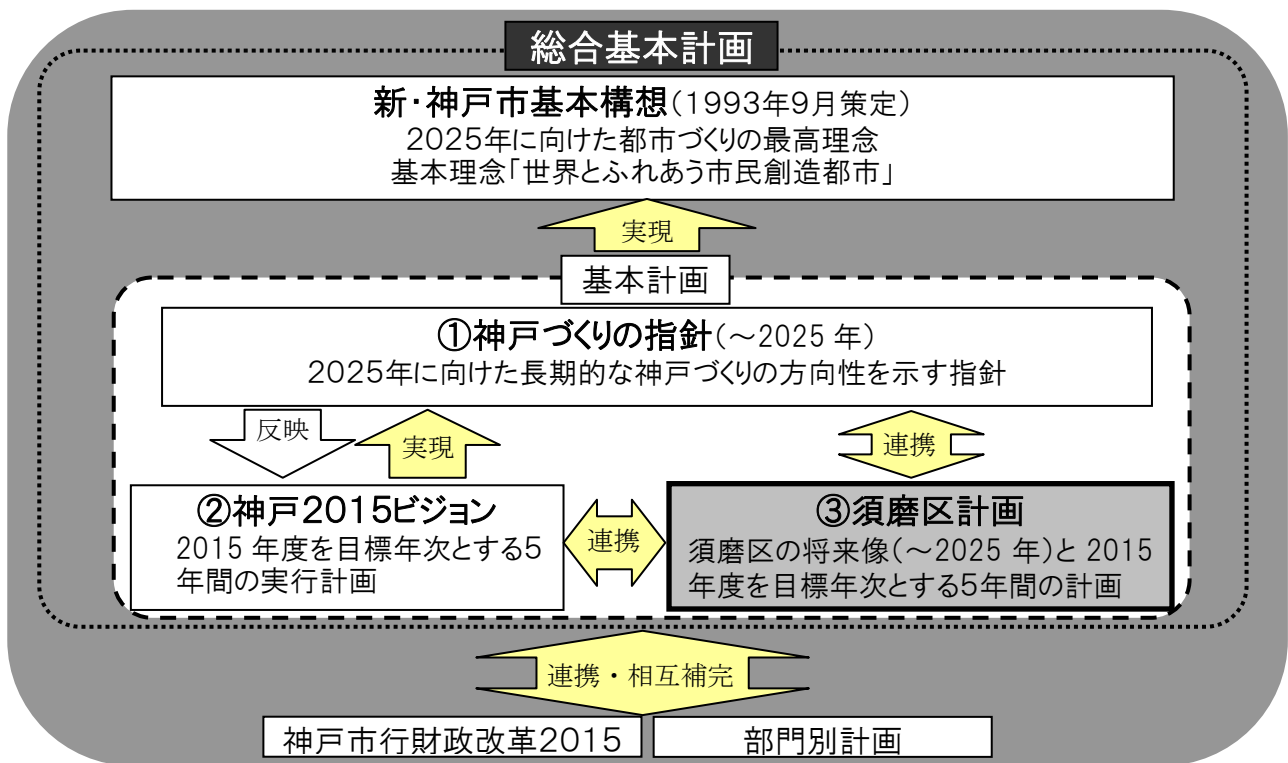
総合基本計画

新・神戸市基本構想（1993年9月策定）
2025年に向けた都市づくりの最高理念
基本理念「世界とふれあう市民創造都市」

実現

基本計画

①神戸づくりの指針（～2025 年）
2025年に向けた長期的な神戸づくりの方向性を示す指針

反映

実現

連携

②神戸2015ビジョン
2015 年度を目標年次とする5年間の実行計画

連携

③須磨区計画
須磨区の将来像（～2025 年）と 2015 年度を目標年次とする5年間の計画

連携・相互補完

神戸市行財政改革2015

部門別計画